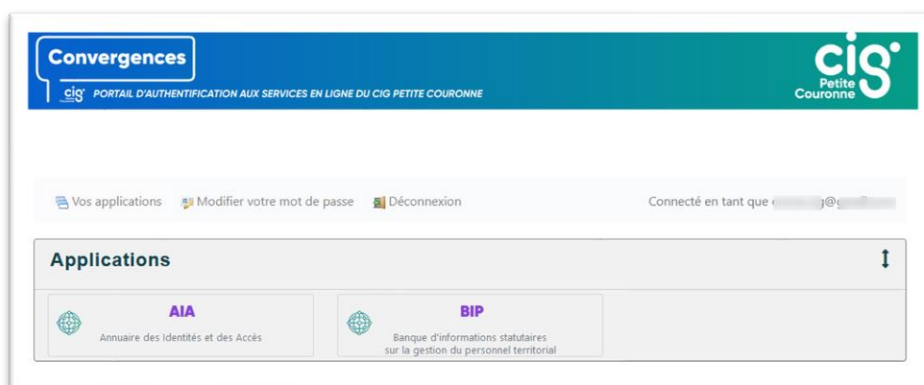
Convergences

cig PORTAIL D'AUTHENTIFICATION AUX SERVICES EN LIGNE DU CIG PETITE COURONNE

cig Petite Couronne

Vos applications Modifier votre mot de passe Déconnexion

Connecté en tant que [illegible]@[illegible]

Applications

AIA
Annuaire des Identités et des Accès

BIP
Banque d'informations statutaires sur la gestion du personnel territorial